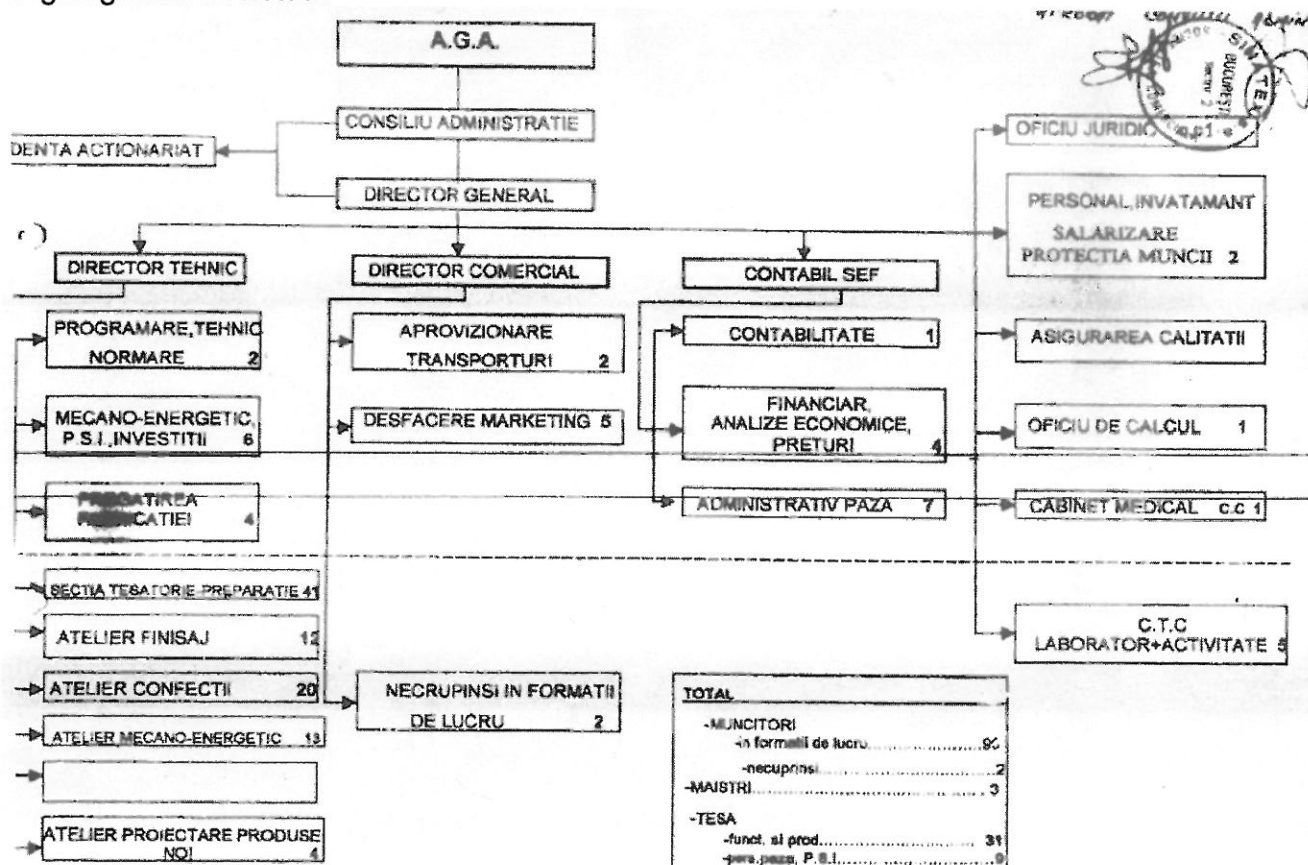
A.G.A.

CONSILIU ADMINISTRATIE

DENTA ACTIONARIAT

DIRECTOR GENERAL

DIRECTOR TEHNIC

DIRECTOR COMERCIAL

CONTABIL SEF

PROGRAMARE,TEHNIC NORMARE 2

MECANO-ENERGETIC, P.S.I.,INVESTITII 6

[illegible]ATIREA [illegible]CATIEI 4

APROVIZIONARE TRANSPORTURI 2

DESFACERE MARKETING 5

CONTABILITATE 1

FINANCIAR, ANALIZE ECONOMICE, PRETURI 4

ADMINISTRATIV PAZA 7

OFICIU JURIDIC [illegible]

PERSONAL,INVATAMANT SALARIZARE PROTECTIA MUNCII 2

ASIGURAREA CALITATII

OFICIU DE CALCUL 1

CABINET MEDICAL c.c 1

SECTIA TESATORIE-PREPARATIE 41

ATELIER FINISAJ 12

ATELIER CONFECTII 20

ATELIER MECANO-ENERGETIC 13

ATELIER PROIECTARE PRODUSE NOI 4

NECRUPINSI IN FORMATII DE LUCRU 2

C.T.C LABORATOR+ACTIVITATE 5

TOTAL
-MUNCITORI
-in formatii de lucru..........90
-necuprinsi..........2
-MAISTRI..........3
-TESA
-funct. si prod..........31
-pers.paza, P.S.I..........9